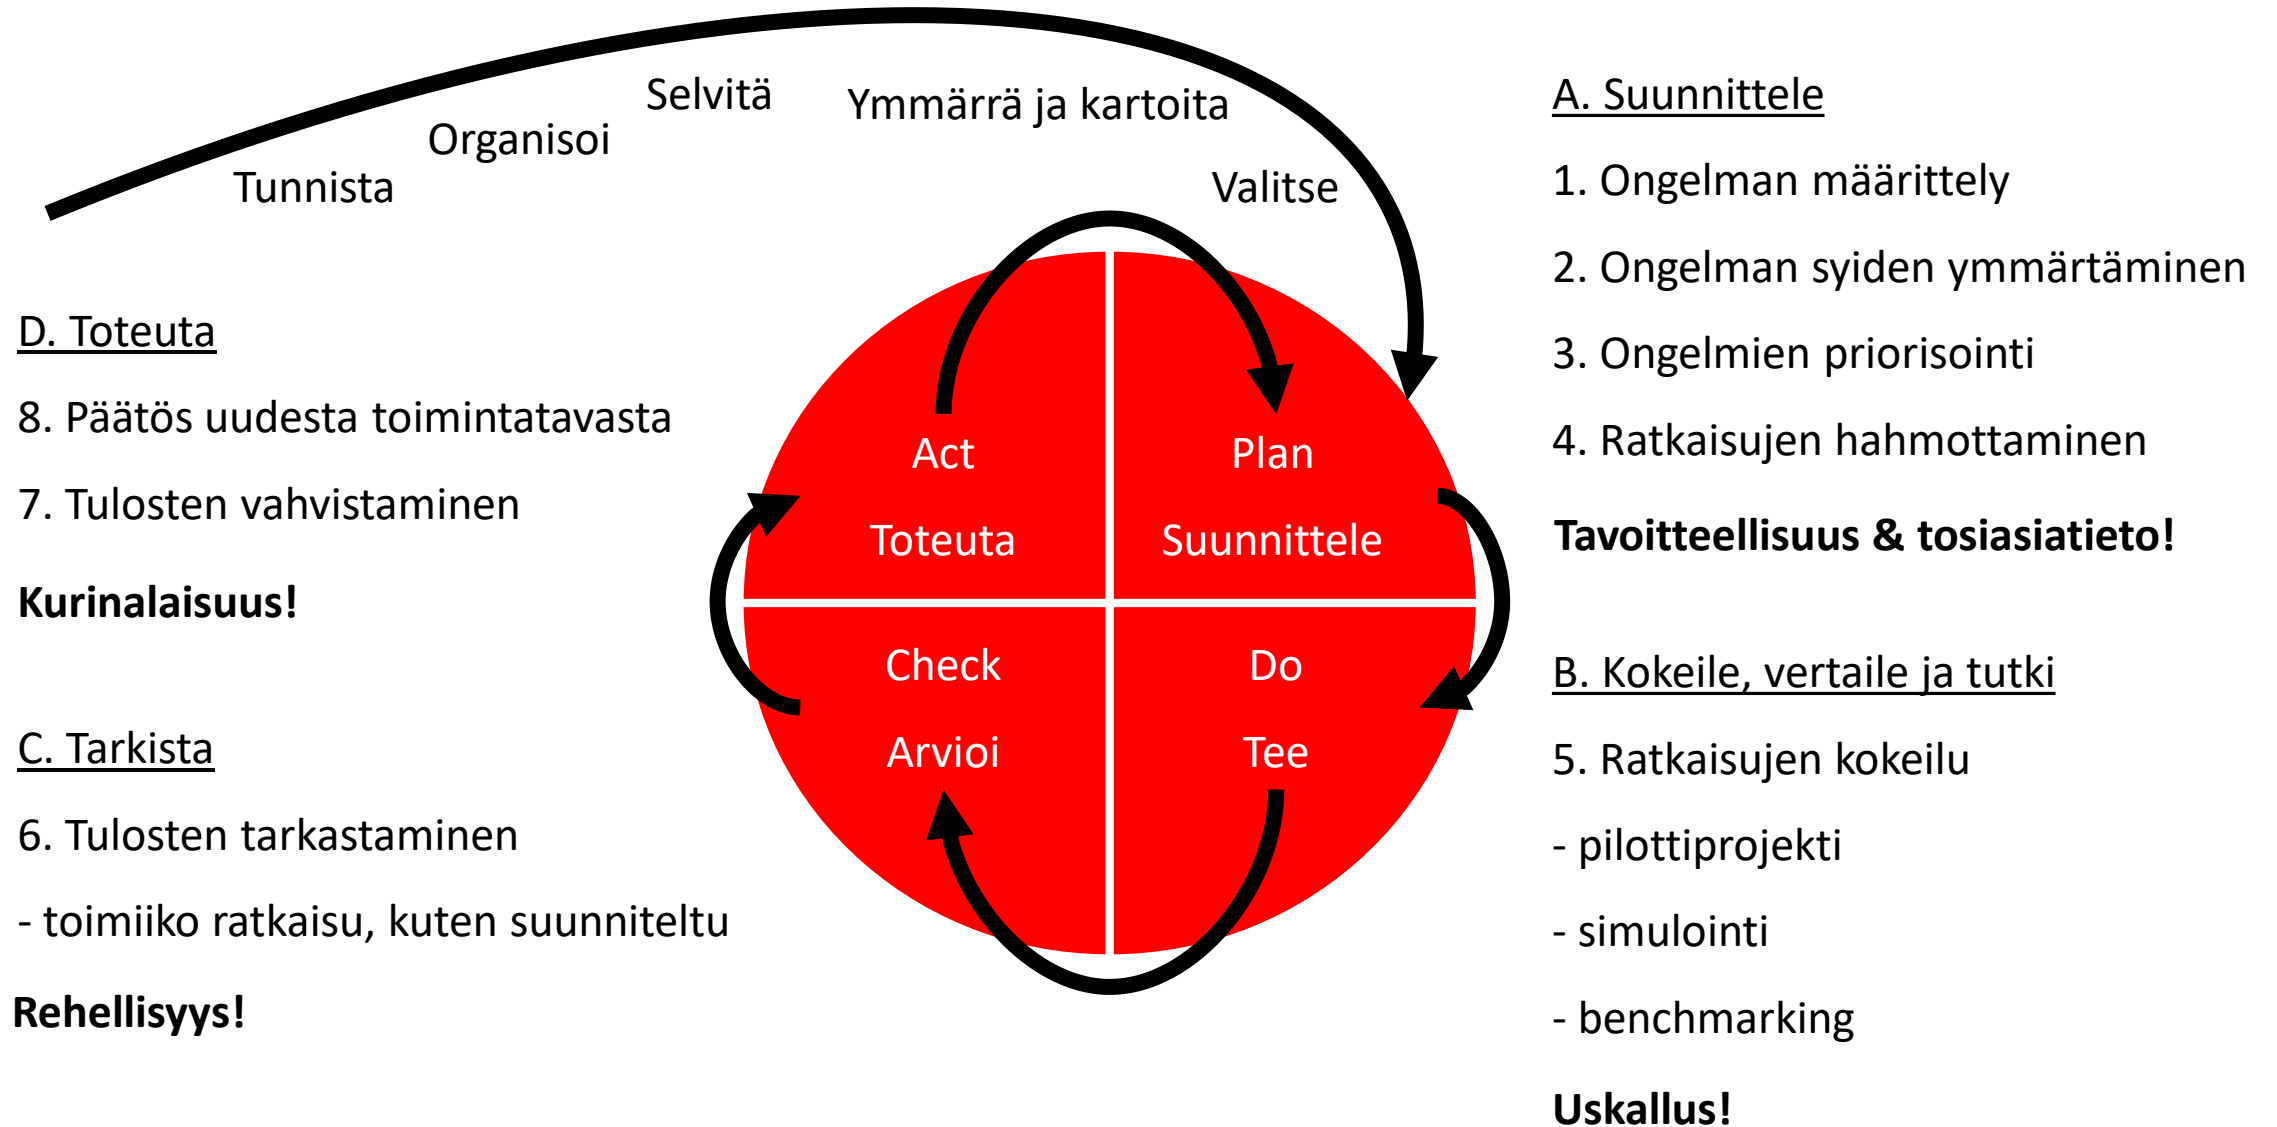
Tunnista Organisoi Selvitä Ymmärrä ja kartoita Valitse

A. Suunnittele

1. Ongelman määrittely

2. Ongelman syiden ymmärtäminen

3. Ongelmien priorisointi

4. Ratkaisujen hahmottaminen

**Tavoitteellisuus & tosiasiatieto!**

D. Toteuta

8. Päätös uudesta toimintatavasta

7. Tulosten vahvistaminen

**Kurinalaisuus!**

Act
Toteuta

Plan
Suunnittele

Check
Arvioi

Do
Tee

B. Kokeile, vertaile ja tutki

5. Ratkaisujen kokeilu

- pilottiprojekti

- simulointi

- benchmarking

**Uskallus!**

C. Tarkista

6. Tulosten tarkastaminen

- toimiiko ratkaisu, kuten suunniteltu

**Rehellisyys!**